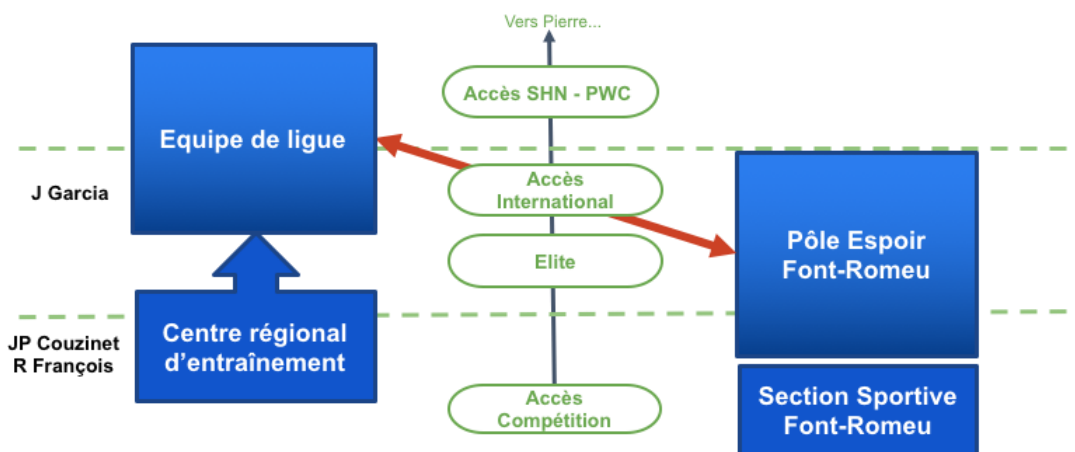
Vers Pierre...

Accès SHN - PWC

Equipe de ligue

J Garcia

Accès International

Pôle Espoir Font-Romeu

Elite

JP Couzinet
R François

Centre régional d'entraînement

Accès Compétition

Section Sportive Font-Romeu